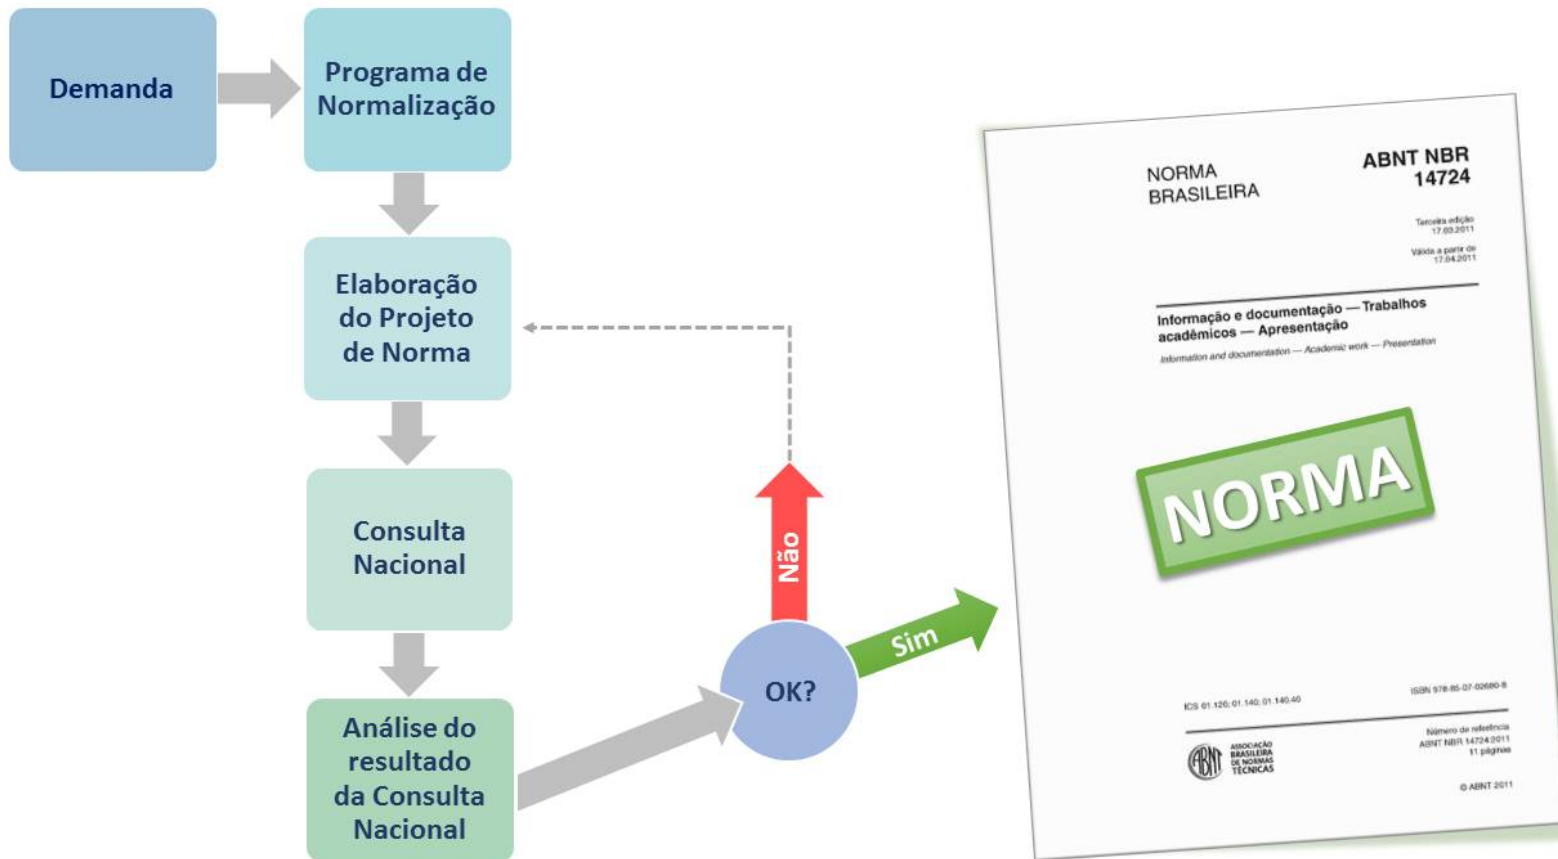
Demanda

Programa de Normalização

Elaboração do Projeto de Norma

Consulta Nacional

Análise do resultado da Consulta Nacional

OK?

Não

Sim

NORMA BRASILEIRA

ABNT NBR 14724

Terceira edição 17.03.2011

Válida a partir de 17.04.2011

Informação e documentação — Trabalhos acadêmicos — Apresentação

Information and documentation — Academic work — Presentation

NORMA

ICS 01.120; 01.140; 01.140.40

ISBN 978-85-07-02680-8

ABNT ASSOCIAÇÃO BRASILEIRA DE NORMAS TÉCNICAS

Número de referência ABNT NBR 14724:2011 11 páginas

© ABNT 2011